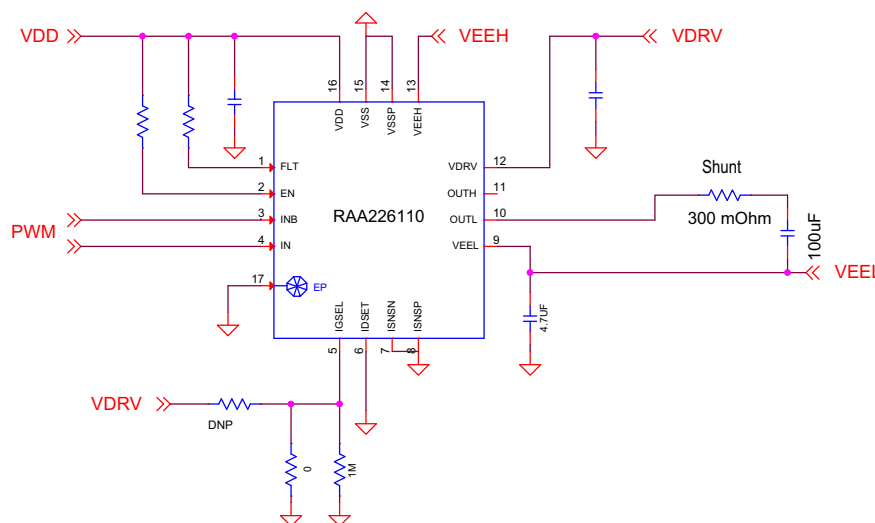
VDD

VEEH

VDRV

16 VDD
15 VSS
14 VSSP
13 VEEH

1 FLT
2 EN
3 INB
4 IN
17 EP

RAA226110

VDRV 12
OUTH 11
OUTL 10
VEEL 9

Shunt

300 mOhm

100uF

VEEL

PWM

IGSEL 5
IDSET 6
ISNSN 7
ISNSP 8

4.7UF

VDRV

DNP

0

1M